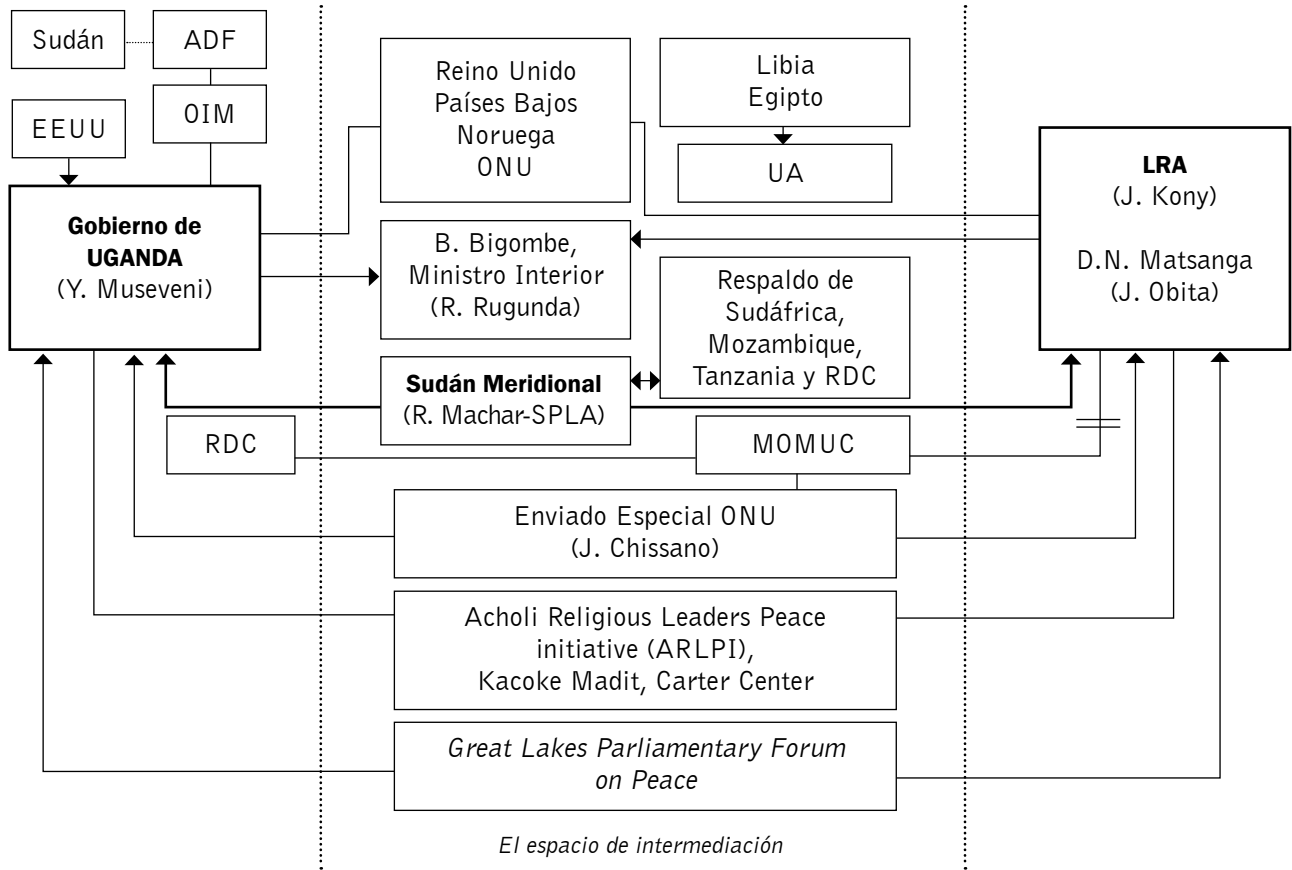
Sudán

ADF

OIM

EEUU

Gobierno de UGANDA
(Y. Museveni)

Reino Unido
Países Bajos
Noruega
ONU

Libia
Egipto

UA

LRA
(J. Kony)

D.N. Matsanga
(J. Obita)

B. Bigombe,
Ministro Interior
(R. Rugunda)

Respaldo de
Sudáfrica,
Mozambique,
Tanzania y RDC

Sudán Meridional
(R. Machar-SPLA)

RDC

MOMUC

Enviado Especial ONU
(J. Chissano)

Acholi Religious Leaders Peace initiative (ARLPI),
Kacoke Madit, Carter Center

*Great Lakes Parliamentary Forum on Peace*

*El espacio de intermediación*